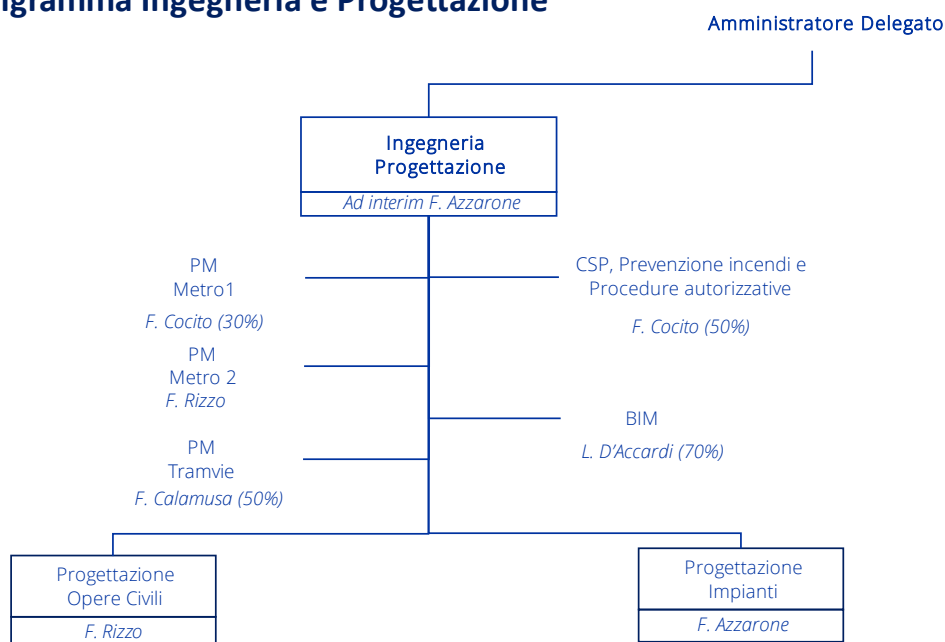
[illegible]gramma Ingegneria e Progettazione

Amministratore Delegato

Ingegneria
Progettazione
Ad interim F. Azzarone

PM
Metro1
F. Cocito (30%)

CSP, Prevenzione incendi e
Procedure autorizzative
F. Cocito (50%)

PM
Metro 2
F. Rizzo

BIM
L. D'Accardi (70%)

PM
Tramvie
F. Calamusa (50%)

Progettazione
Opere Civili
F. Rizzo

Progettazione
Impianti
F. Azzarone